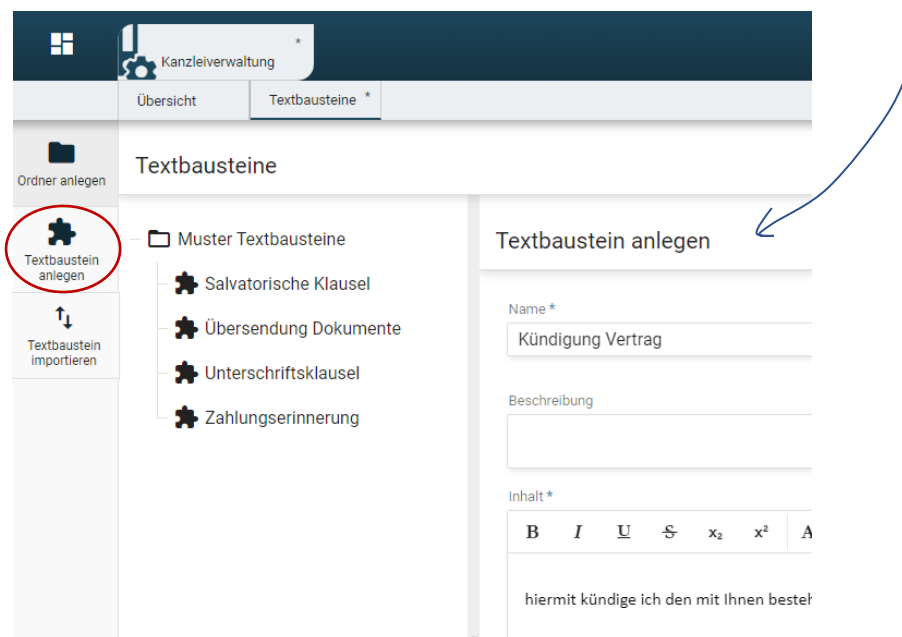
Kanzleiverwaltung *

Übersicht

Textbausteine *

Ordner anlegen

Textbaustein anlegen

Textbaustein importieren

Textbausteine

Muster Textbausteine

Salvatorische Klausel

Übersendung Dokumente

Unterschriftsklausel

Zahlungserinnerung

Textbaustein anlegen

Name *

Kündigung Vertrag

Beschreibung

Inhalt *

B I U S $x_2$ $x^2$ A

hiermit kündige ich den mit Ihnen besteh